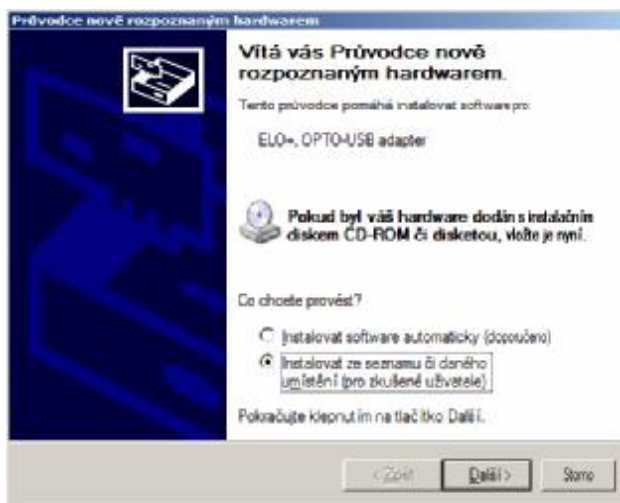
Průvodce nově rozpoznaným hardwarem

Vítá vás Průvodce nově rozpoznaným hardwarem.

Tento průvodce pomáhá instalovat software pro:

ELO+, OPTO-USB adapter

Pokud byl váš hardware dodán s instalačním diskem CD-ROM či disketou, vložte je nyní.

Co chcete provést?

Instalovat software automaticky (doporučeno)

Instalovat ze seznamu či daného umístění (pro zkušené uživatele)

Pokračujte klepnutím na tlačítko Další.

< Zpět

Další >

Storno